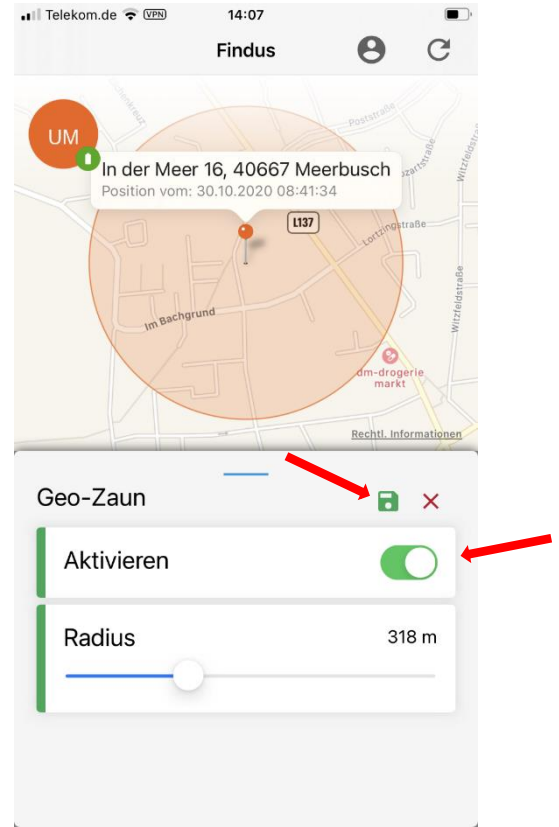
Telekom.de VPN 14:07

Findus

UM

In der Meer 16, 40667 Meerbusch
Position vom: 30.10.2020 08:41:34

Poststraße
Witzfeldstraße
L137
Lortzingstraße
Im Bachgrund
dm-drogerie markt
Rechtl. Informationen

Geo-Zaun

Aktivieren

Radius 318 m